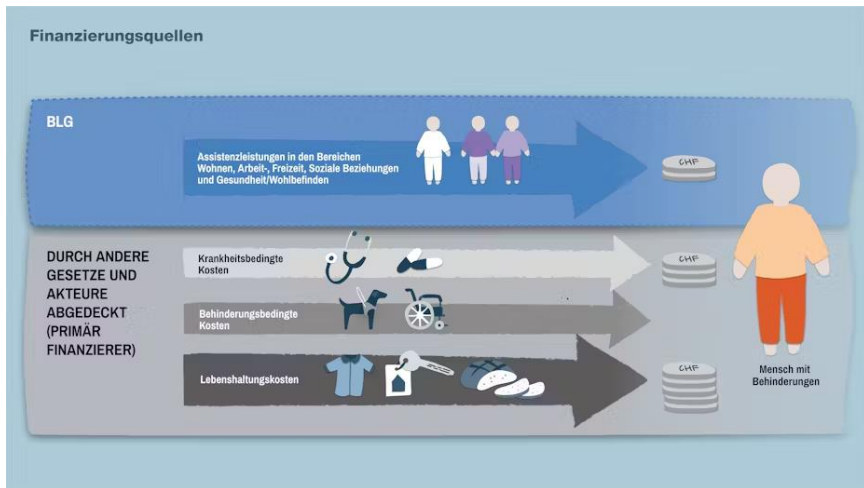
Finanzierungsquellen

BLG

Assistenzleistungen in den Bereichen Wohnen, Arbeit-, Freizeit, Soziale Beziehungen und Gesundheit/Wohlbefinden

CHF

DURCH ANDERE GESETZE UND AKTEURE ABGEDECKT (PRIMÄR FINANZIERER)

Krankheitsbedingte Kosten

CHF

Behinderungsbedingte Kosten

Lebenshaltungskosten

CHF

Mensch mit Behinderungen